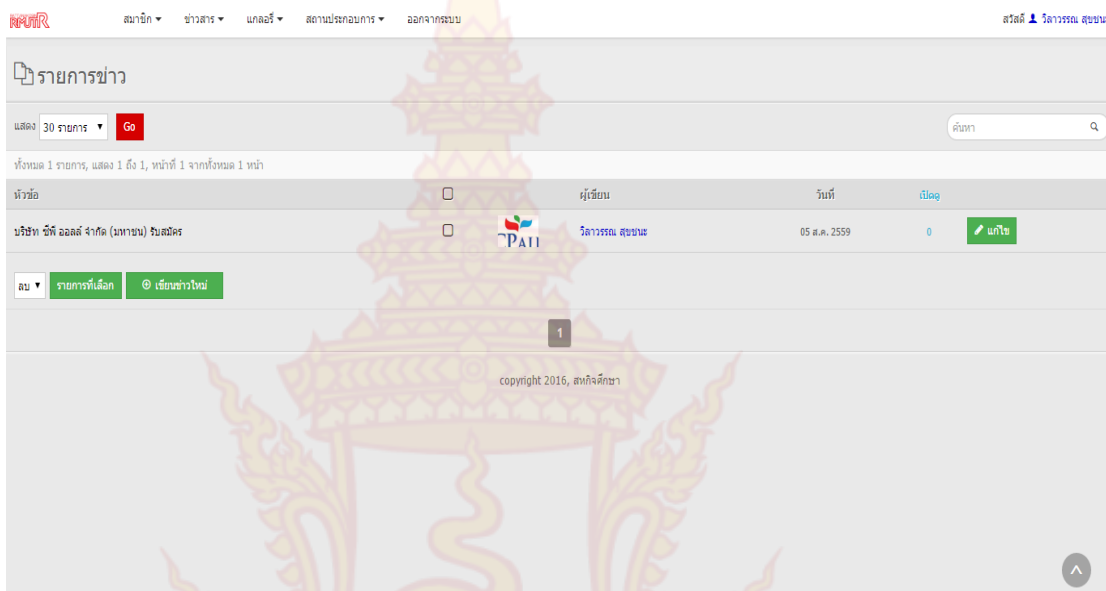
RMUTR สมาชิก ▾ ข่าวสาร ▾ แกลอรี่ ▾ สถานประกอบการ ▾ ออกจากระบบ สวัสดี วิลาวรรณ สุขชน

รายการข่าว

แสดง 30 รายการ ▾ Go

ค้นหา

ทั้งหมด 1 รายการ, แสดง 1 ถึง 1, หน้าที่ 1 จากทั้งหมด 1 หน้า

| หัวข้อ | | | ผู้เขียน | วันที่ | เปิดดู | |
|---|---|---|---|---|---|---|
| บริษัท ซีพี ออลล์ จำกัด (มหาชน) รับสมัคร | | PALL | วิลาวรรณ สุขชนะ | 05 ส.ค. 2559 | 0 | แก้ไข |

ลบ ▾ รายการที่เลือก เขียนข่าวใหม่

1

copyright 2016, สหกิจศึกษา